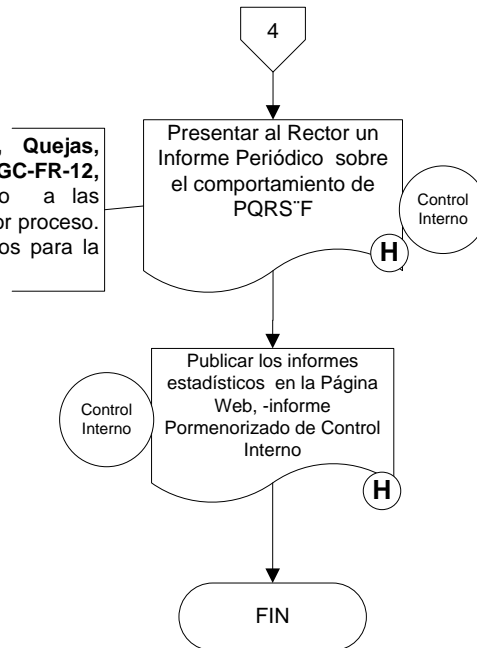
4

, Quejas,
GC-FR-12,
o a las
or proceso.
os para la

Presentar al Rector un Informe Periódico sobre el comportamiento de PQRS¨F

Control Interno

H

Control Interno

Publicar los informes estadísticos en la Página Web, -informe Pormenorizado de Control Interno

H

FIN